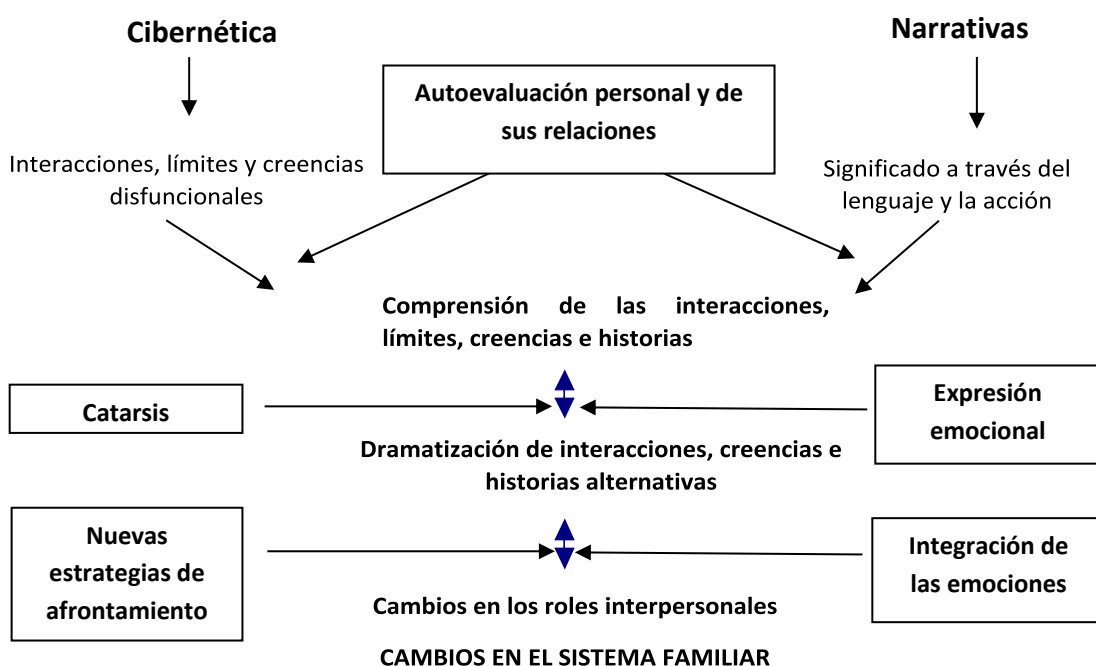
Cibernética

Narrativas

Autoevaluación personal y de sus relaciones

Interacciones, límites y creencias disfuncionales

Significado a través del lenguaje y la acción

Comprensión de las interacciones, límites, creencias e historias

Catarsis

Expresión emocional

Dramatización de interacciones, creencias e historias alternativas

Nuevas estrategias de afrontamiento

Integración de las emociones

Cambios en los roles interpersonales

CAMBIOS EN EL SISTEMA FAMILIAR